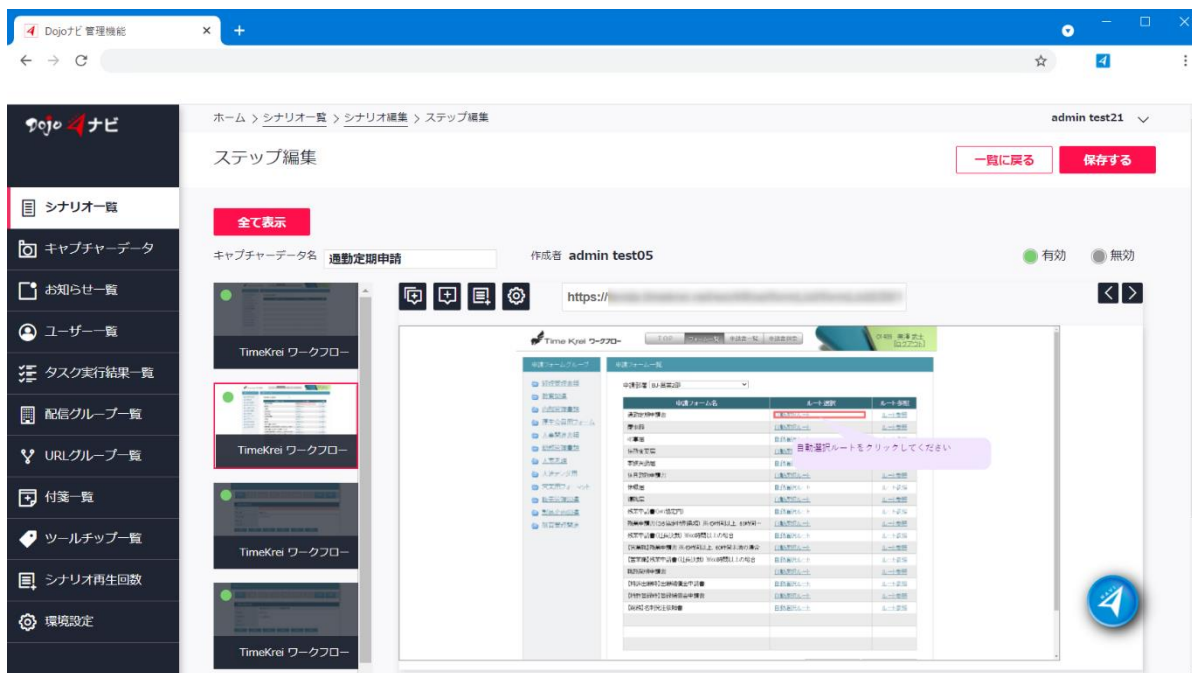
Dojoナビ 管理機能

Dojo ナビ

シナリオ一覧
キャプチャーデータ
お知らせ一覧
ユーザー一覧
タスク実行結果一覧
配信グループ一覧
URLグループ一覧
付箋一覧
ツールチップ一覧
シナリオ再生回数
環境設定

ホーム > シナリオ一覧 > シナリオ編集 > ステップ編集

admin test21

ステップ編集

一覧に戻る
保存する

全て表示

キャプチャーデータ名 通勤定期申請
作成者 admin test05
有効 無効

TimeKrei ワークフロー
TimeKrei ワークフロー
TimeKrei ワークフロー
TimeKrei ワークフロー

https://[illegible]

Time Krei ワークフロー

申請フォームグループ
申請フォーム一覧
申請フォーム名
ルート選択
ルート参照
通勤定期申請

自動選択ルートをクリックしてください